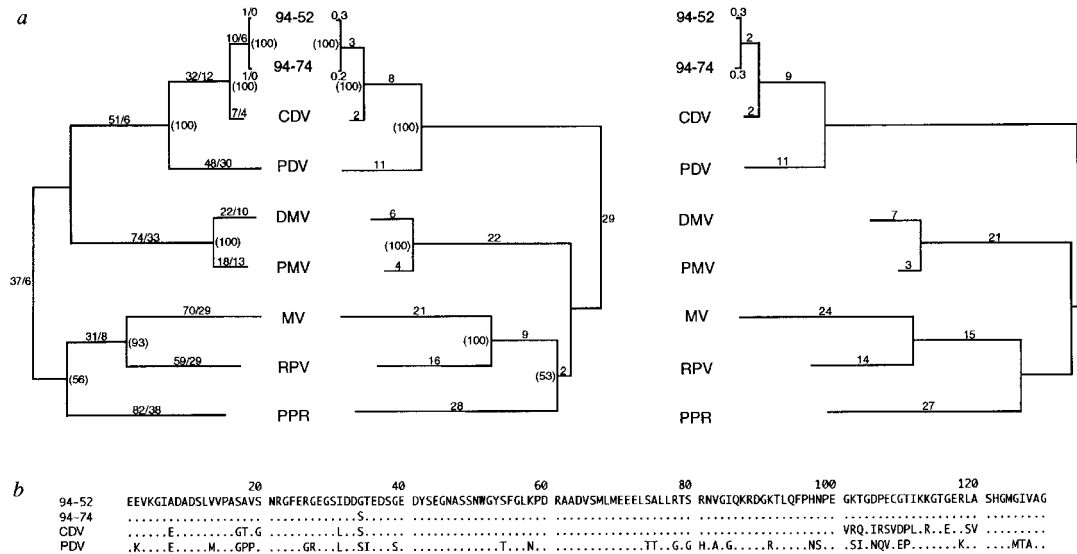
a

1/0
94-52
0.3
10/6
(100)
(100)
3
1/0
94-74
0.2
32/12
(100)
(100)
8
7/4
CDV
2
51/6
(100)
(100)
48/30
PDV
11
22/10
DMV
6
74/33
(100)
(100)
22
29
18/13
PMV
4
37/6
70/29
MV
21
31/8
(93)
(100)
9
59/29
RPV
16
(56)
(53)
2
82/38
PPR
28

94-52
0.3
2
94-74
0.3
9
CDV
2
PDV
11
DMV
7
21
PMV
3
MV
24
15
RPV
14
PPR
27

b

20 40 60 80 100 120
94-52 EEVKGIADADSLVVPASAVS NRGFERGEGSIDDGTEDSGE DYSEGNASSNWGYSFGLKPD RAADVSMLMEEELSALLRTS RNVGIQKRDGKTLQFPHNPE GKTGDPECGTIKKGTGERLA SHGMGIVAG
94-74 .................... ............S....... .................... .................... .................... .................... .........
CDV ......E.........GT.G ..........L..S...... .................... .................... .................... VRQ.IRSVDPL.R..E..SV .........
PDV .K....E.....M...GPP. .....GR....L..SI...S. ...........T...N.... ...........TT..G.G H.A.G.....R.....NS.. .SI.NQV.EP.......K.. ....MTA..